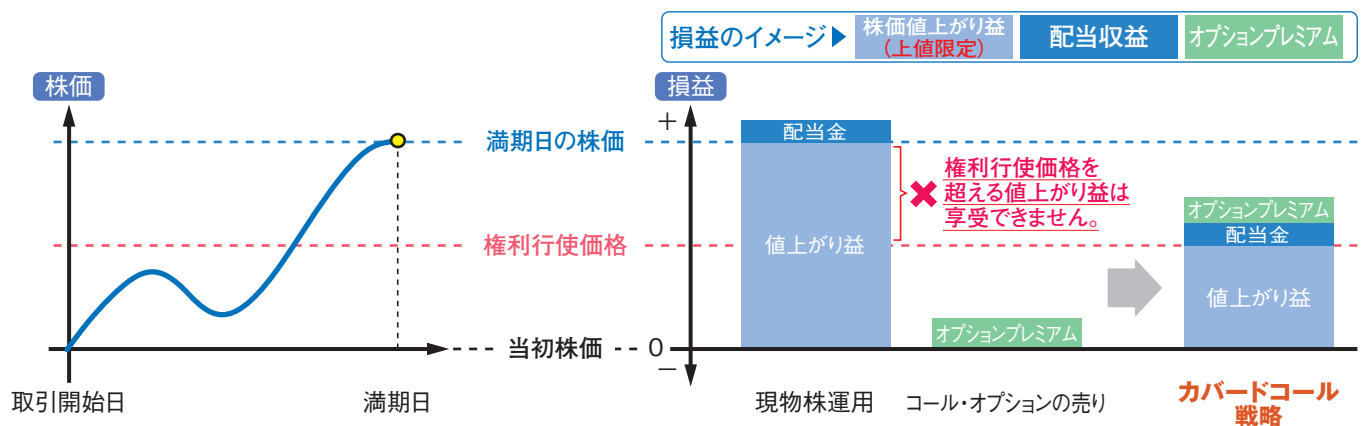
損益のイメージ▶ 株価値上がり益（上値限定） 配当収益 オプションプレミアム

株価

損益

満期日の株価

権利行使価格

当初株価

取引開始日

満期日

＋

0

－

配当金

値上がり益

権利行使価格を超える値上がり益は享受できません。

オプションプレミアム

オプションプレミアム

配当金

値上がり益

現物株運用

コール・オプションの売り

カバードコール戦略